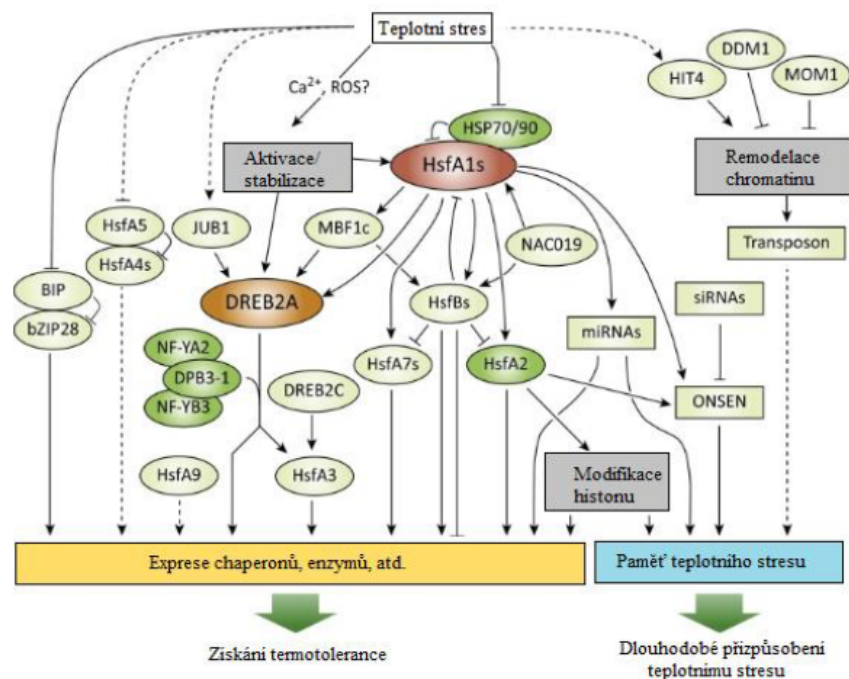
Teplotní stres

$Ca^{2+}$, ROS?

HSP70/90

Aktivace/ stabilizace

HsfA1s

HIT4

DDM1

MOM1

Remodelace chromatinu

Transposon

HsfA5

HsfA4s

JUB1

MBF1c

NAC019

BIP

bZIP28

DREB2A

HsfBs

siRNAs

miRNAs

NF-YA2

DPB3-1

NF-YB3

DREB2C

HsfA7s

HsfA2

ONSEN

HsfA9

HsfA3

Modifikace histonu

Exprese chaperonů, enzymů, atd.

Paměť teplotního stresu

Získání termotolerance

Dlouhodobé přizpůsobení teplotnímu stresu